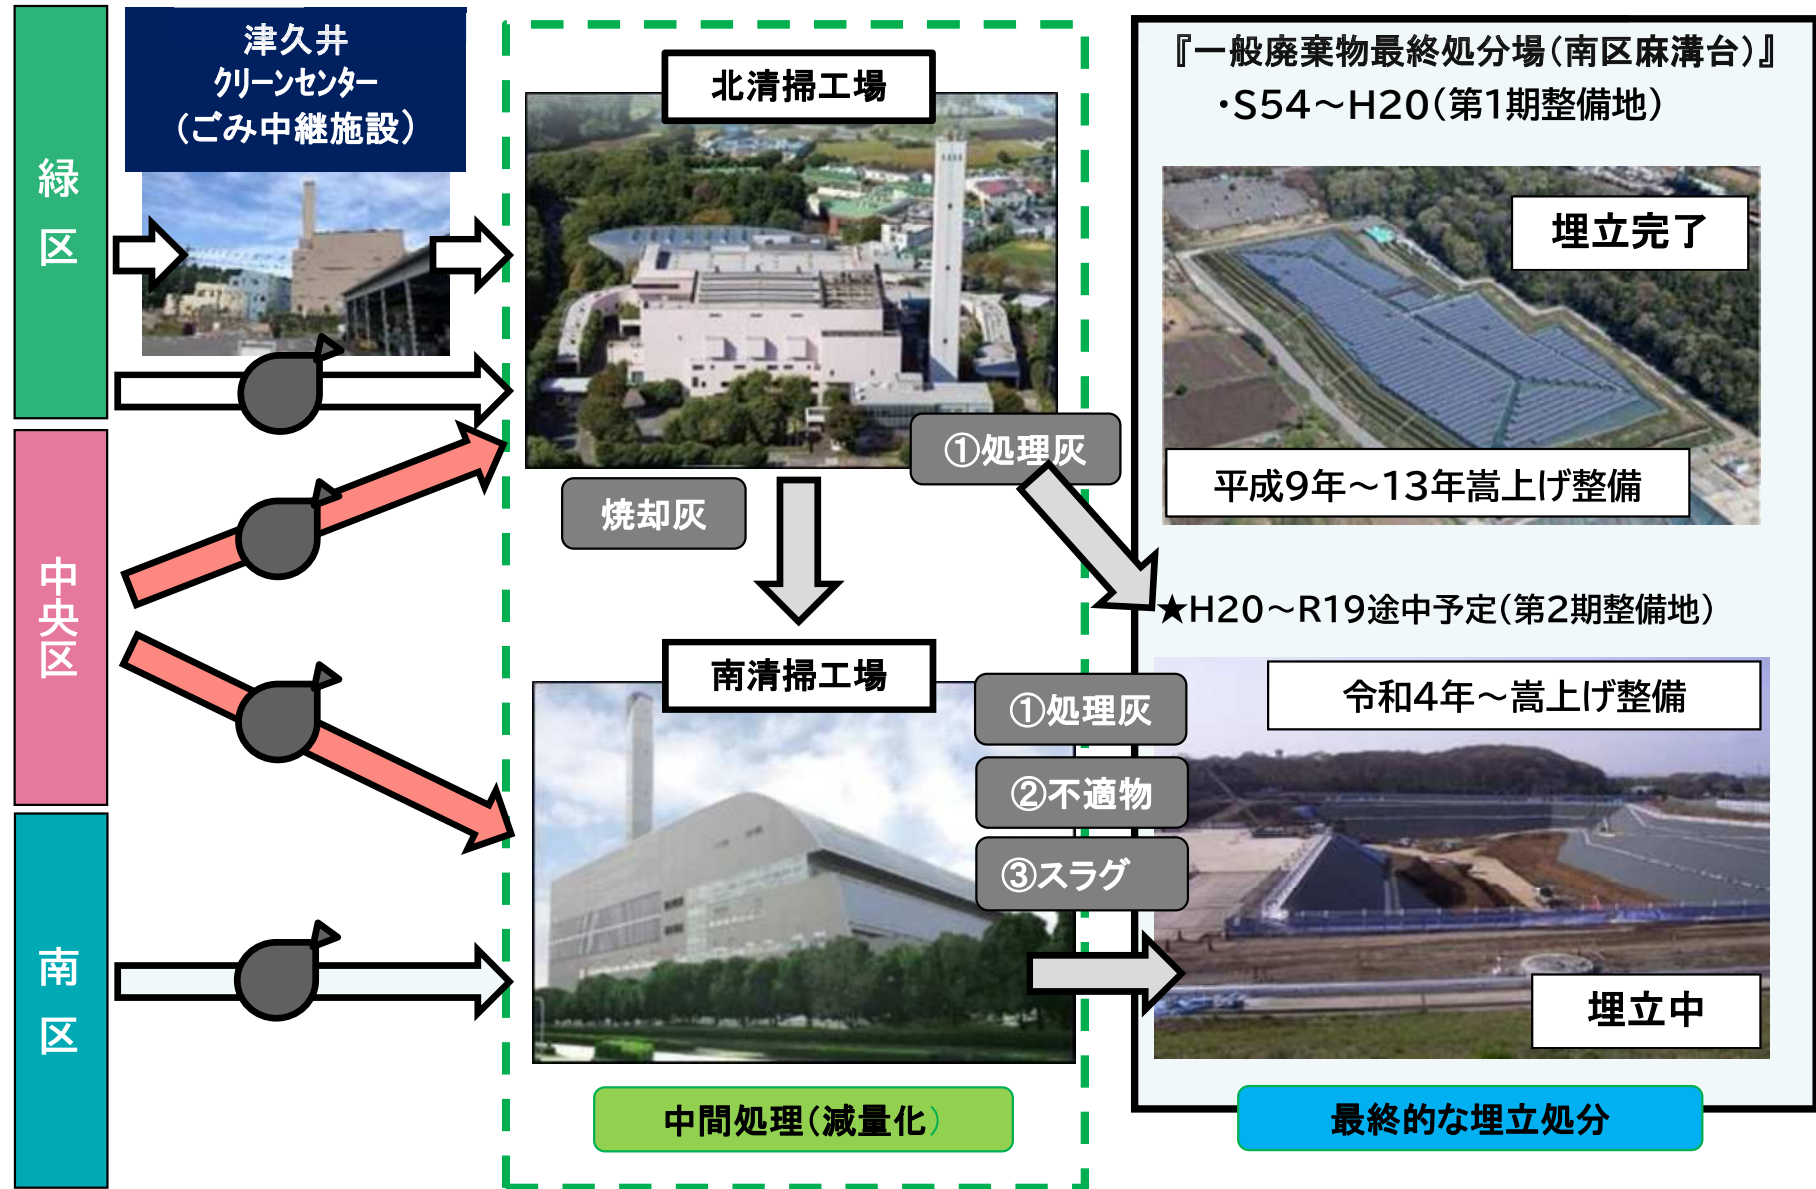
緑区

津久井
クリーンセンター
(ごみ中継施設)

中央区

南区

北清掃工場

焼却灰

①処理灰

南清掃工場

①処理灰

②不適物

③スラグ

中間処理(減量化)

『一般廃棄物最終処分場(南区麻溝台)』
・S54～H20(第1期整備地)

埋立完了

平成9年～13年嵩上げ整備

★H20～R19途中予定(第2期整備地)

令和4年～嵩上げ整備

埋立中

最終的な埋立処分